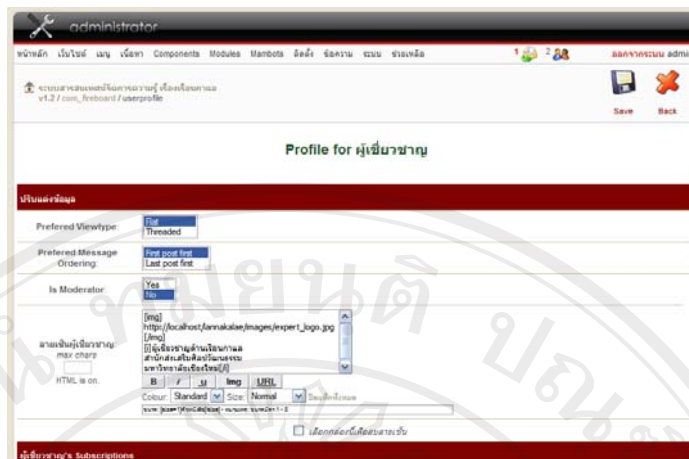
administrator

หน้าหลัก เว็บไซต์ เมนู เนื้อหา Components Modules Mambots ติดตั้ง ข้อความ ระบบ ช่วยเหลือ 1 2 ออกจากระบบ admi

ระบบสารสนเทศจัดการความรู้ เรื่องเรือนกาแล v1.2 / com_fireboard / userprofile

Save Back

Profile for ผู้เชี่ยวชาญ

ปรับแต่งข้อมูล

Prefered Viewtype: Flat Threaded

Prefered Message Ordering: First post first Last post first

Is Moderator: Yes No

ลายเซ็นผู้เชี่ยวชาญ: max chars HTML is on.

[img] http://localhost/lannakalae/images/expert_logo.jpg [/img] [i] ผู้เชี่ยวชาญด้านเรือนกาแล สำนักส่งเสริมศิลปวัฒนธรรม มหาวิทยาลัยเชียงใหม่[/i]

B i u Img URL

Colour: Standard Size: Normal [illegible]

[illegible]

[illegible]

ผู้เชี่ยวชาญ's Subscriptions